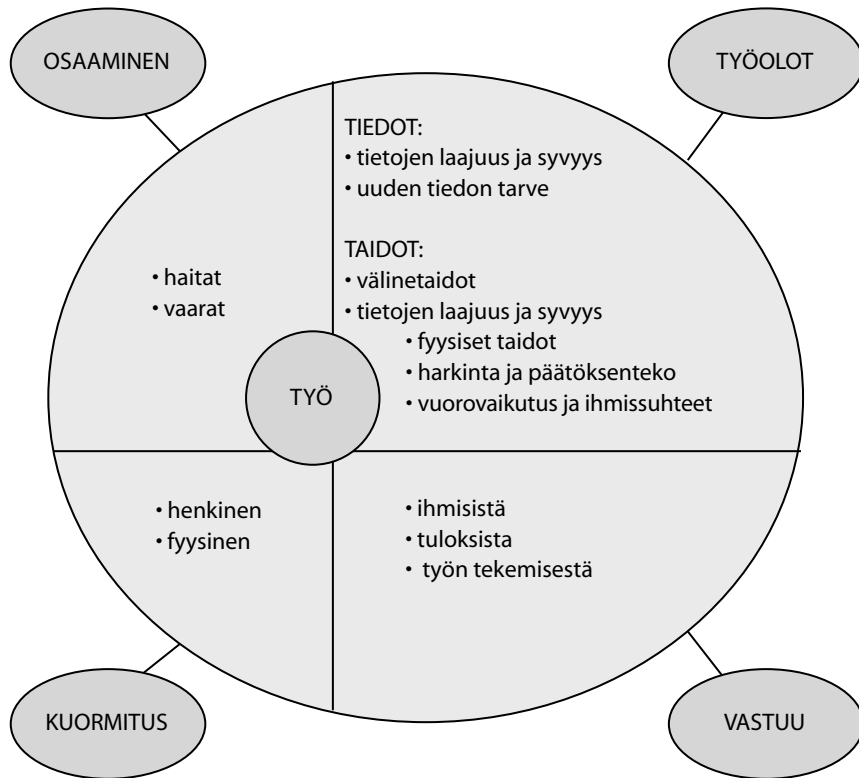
OSAAMINEN

TYÖOLOT

TIEDOT:
• tietojen laajuus ja syvyys
• uuden tiedon tarve

TAIDOT:
• välinetaidot
• tietojen laajuus ja syvyys
• fyysiset taidot
• harkinta ja päätöksenteko
• vuorovaikutus ja ihmissuhteet

• haitat
• vaarat

TYÖ

• henkinen
• fyysinen

• ihmisistä
• tuloksista
• työn tekemisestä

KUORMITUS

VASTUU